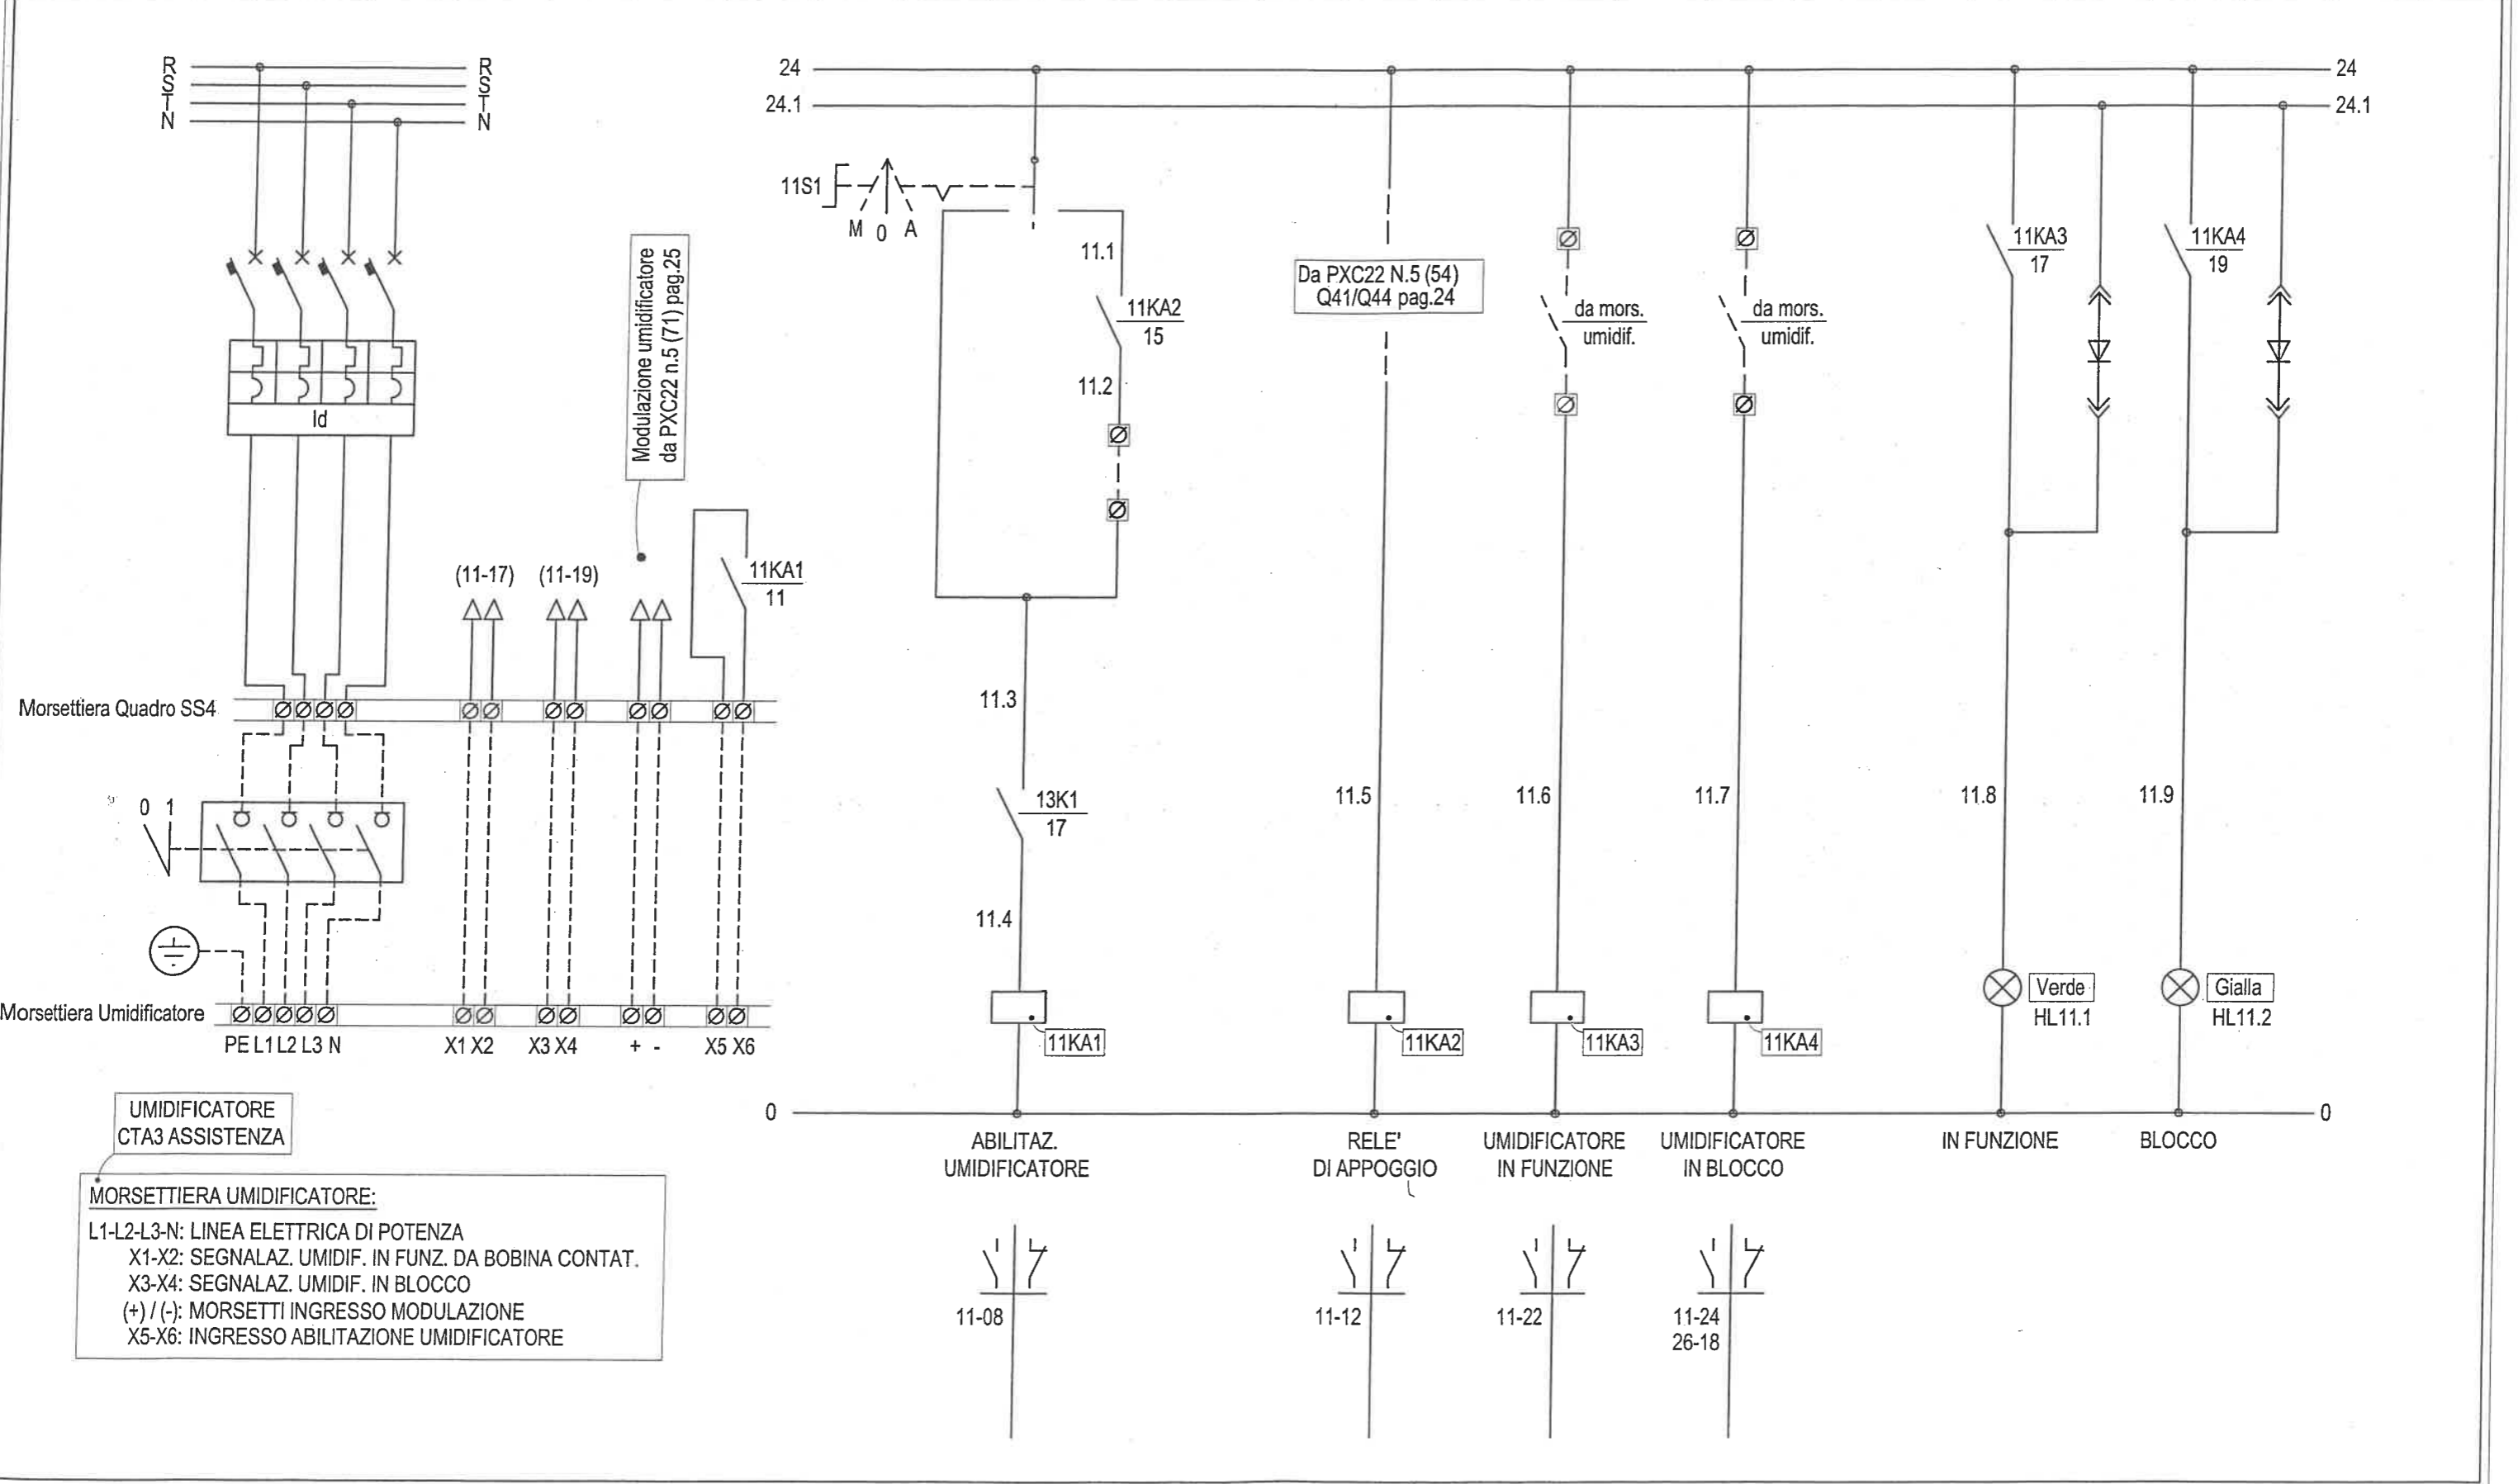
R
S
T
N

R
S
T
N

Id

Modulazione umidificatore da PXC22 n.5 (71) pag.25

(11-17) (11-19)

11KA1
11

Morsettiera Quadro SS4

0 1

Morsettiera Umidificatore

PE L1 L2 L3 N X1 X2 X3 X4 + - X5 X6

UMIDIFICATORE
CTA3 ASSISTENZA

MORSETTIERA UMIDIFICATORE:
L1-L2-L3-N: LINEA ELETTRICA DI POTENZA
X1-X2: SEGNALAZ. UMIDIF. IN FUNZ. DA BOBINA CONTAT.
X3-X4: SEGNALAZ. UMIDIF. IN BLOCCO
(+) / (-): MORSETTI INGRESSO MODULAZIONE
X5-X6: INGRESSO ABILITAZIONE UMIDIFICATORE

24
24.1

11S1
M 0 A

11.1
11KA2
15
11.2

Da PXC22 N.5 (54)
Q41/Q44 pag.24

da mors.
umidif.

da mors.
umidif.

11KA3
17

11KA4
19

24
24.1

11.3

13K1
17

11.4

11.5 11.6 11.7 11.8 11.9

11KA1 11KA2 11KA3 11KA4

Verde
HL11.1

Gialla
HL11.2

0

0

ABILITAZ.
UMIDIFICATORE

RELE'
DI APPOGGIO

UMIDIFICATORE
IN FUNZIONE

UMIDIFICATORE
IN BLOCCO

IN FUNZIONE

BLOCCO

11-08

11-12

11-22

11-24
26-18